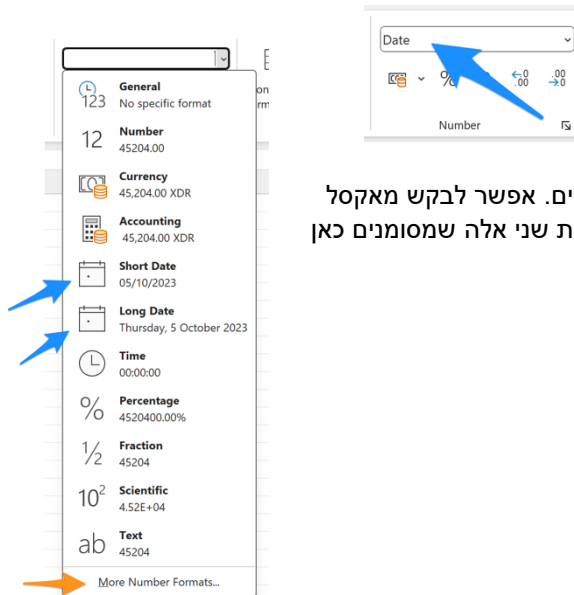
Date

Number

ים. אפשר לבקש מאקסל
ת שני אלה שמסומנים כאן

123 General
No specific format

12 Number
45204.00

Currency
45,204.00 XDR

Accounting
45,204.00 XDR

Short Date
05/10/2023

Long Date
Thursday, 5 October 2023

Time
00:00:00

% Percentage
4520400.00%

½ Fraction
45204

$10^2$ Scientific
4.52E+04

ab Text
45204

More Number Formats...